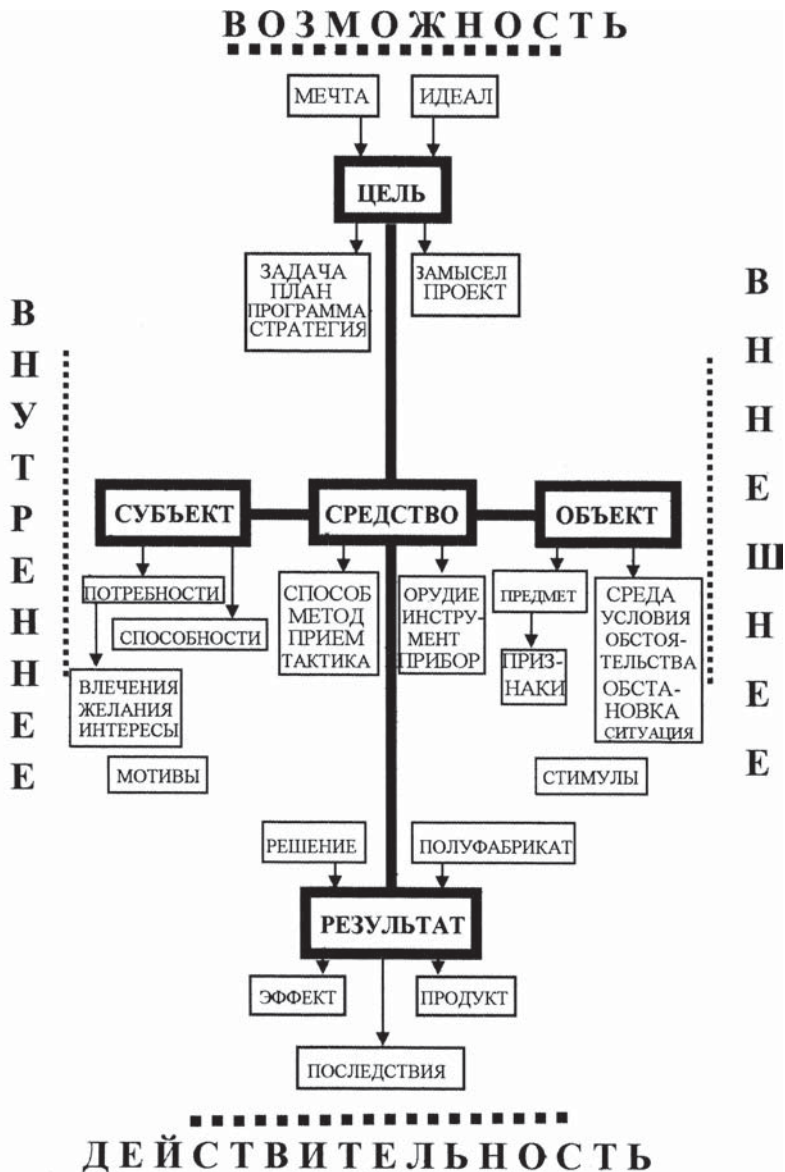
ВОЗМОЖНОСТЬ

МЕЧТА

ИДЕАЛ

ЦЕЛЬ

ЗАДАЧА ПЛАН ПРОГРАММА СТРАТЕГИЯ

ЗАМЫСЕЛ ПРОЕКТ

В Н У Т Р Е Н Н Е Е

В Н Е Ш Н Е Е

СУБЪЕКТ

СРЕДСТВО

ОБЪЕКТ

ПОТРЕБНОСТИ

СПОСОБНОСТИ

ВЛЕЧЕНИЯ ЖЕЛАНИЯ ИНТЕРЕСЫ

МОТИВЫ

СПОСОБ МЕТОД ПРИЕМ ТАКТИКА

ОРУДИЕ ИНСТРУМЕНТ ПРИБОР

ПРЕДМЕТ

ПРИЗНАКИ

СРЕДА УСЛОВИЯ ОБСТОЯТЕЛЬСТВА ОБСТАНОВКА СИТУАЦИЯ

СТИМУЛЫ

РЕШЕНИЕ

ПОЛУФАБРИКАТ

РЕЗУЛЬТАТ

ЭФФЕКТ

ПРОДУКТ

ПОСЛЕДСТВИЯ

ДЕЙСТВИТЕЛЬНОСТЬ